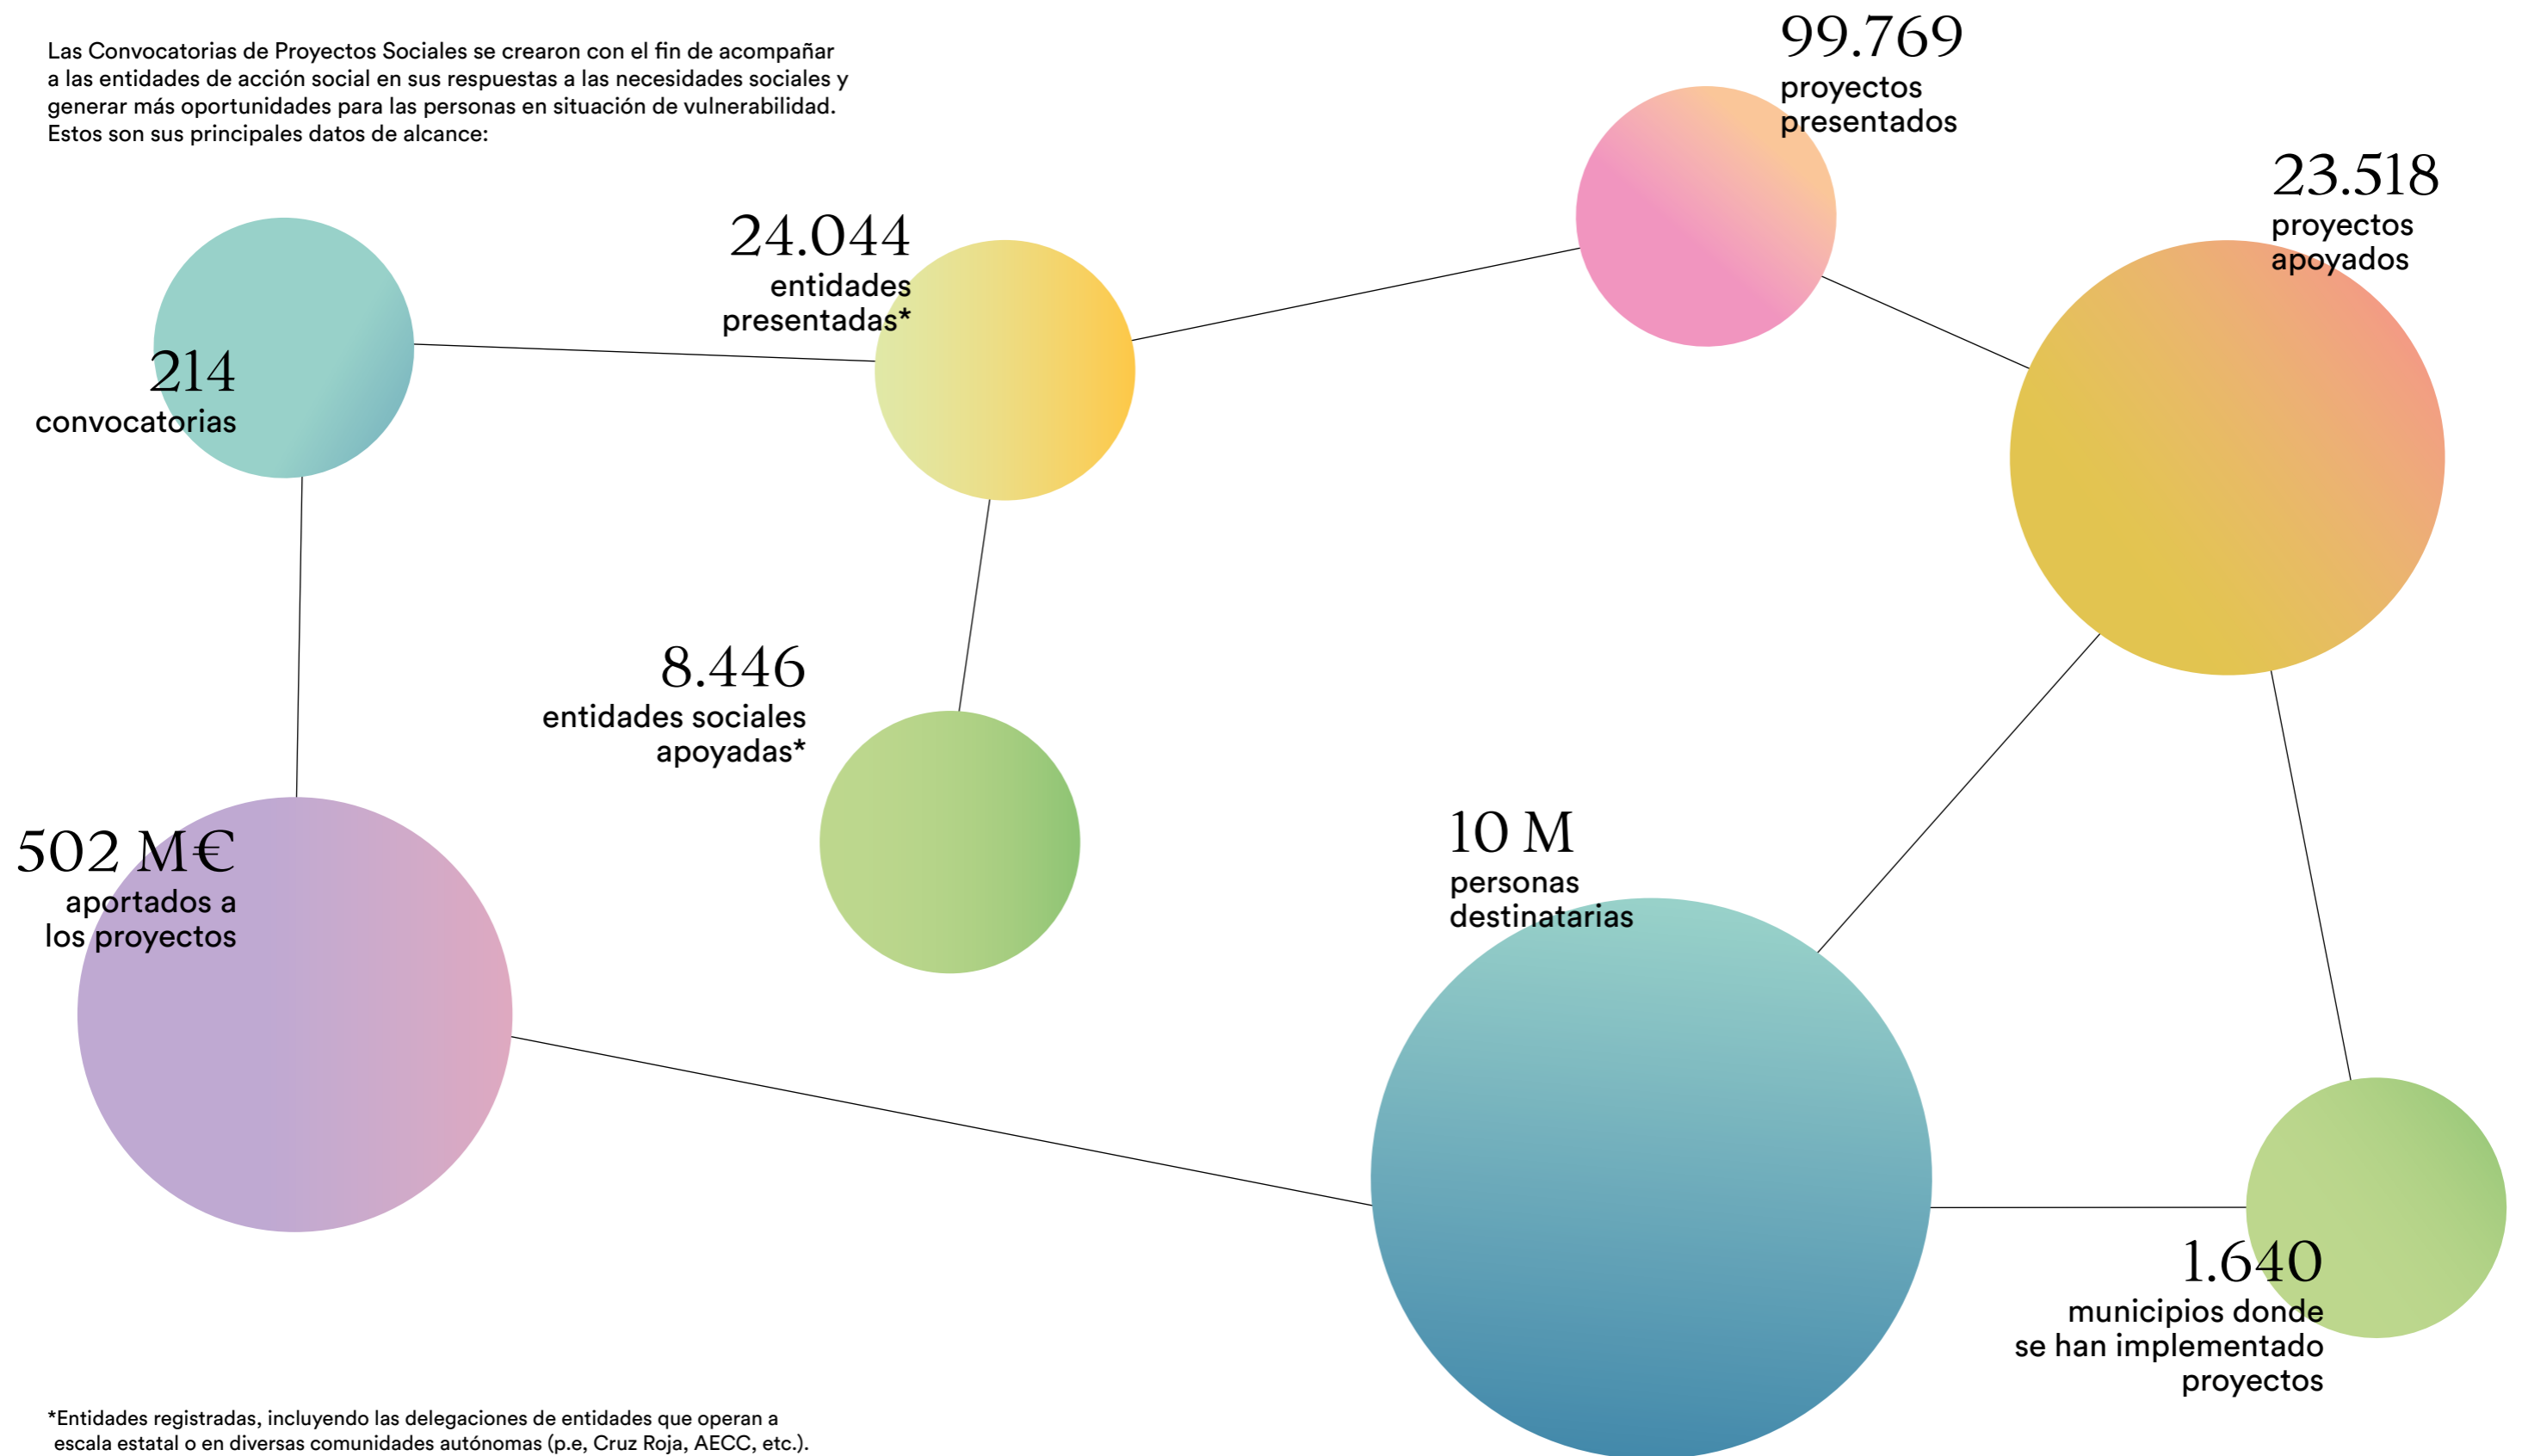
Las Convocatorias de Proyectos Sociales se crearon con el fin de acompañar a las entidades de acción social en sus respuestas a las necesidades sociales y generar más oportunidades para las personas en situación de vulnerabilidad. Estos son sus principales datos de alcance:

99.769
proyectos presentados

23.518
proyectos apoyados

24.044
entidades presentadas*

214
convocatorias

8.446
entidades sociales apoyadas*

502 M€
aportados a los proyectos

10 M
personas destinatarias

1.640
municipios donde se han implementado proyectos

*Entidades registradas, incluyendo las delegaciones de entidades que operan a escala estatal o en diversas comunidades autónomas (p.e, Cruz Roja, AECC, etc.).